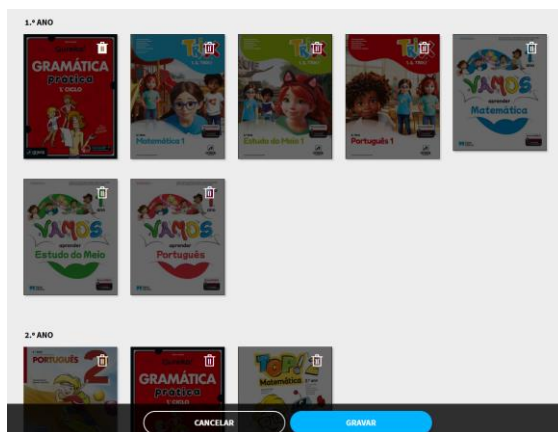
1.º ANO

GRAMÁTICA prática 1.º CICLO

Trio

Matemática 1

Trio

Estudo do Meio 1

Trio

Português 1

VAMOS aprender Matemática

VAMOS aprender Estudo do Meio

VAMOS aprender Português

2.º ANO

PORTUGUÊS 2

GRAMÁTICA prática 1.º CICLO

TOP! Matemática 2

CANCELAR

GRAVAR